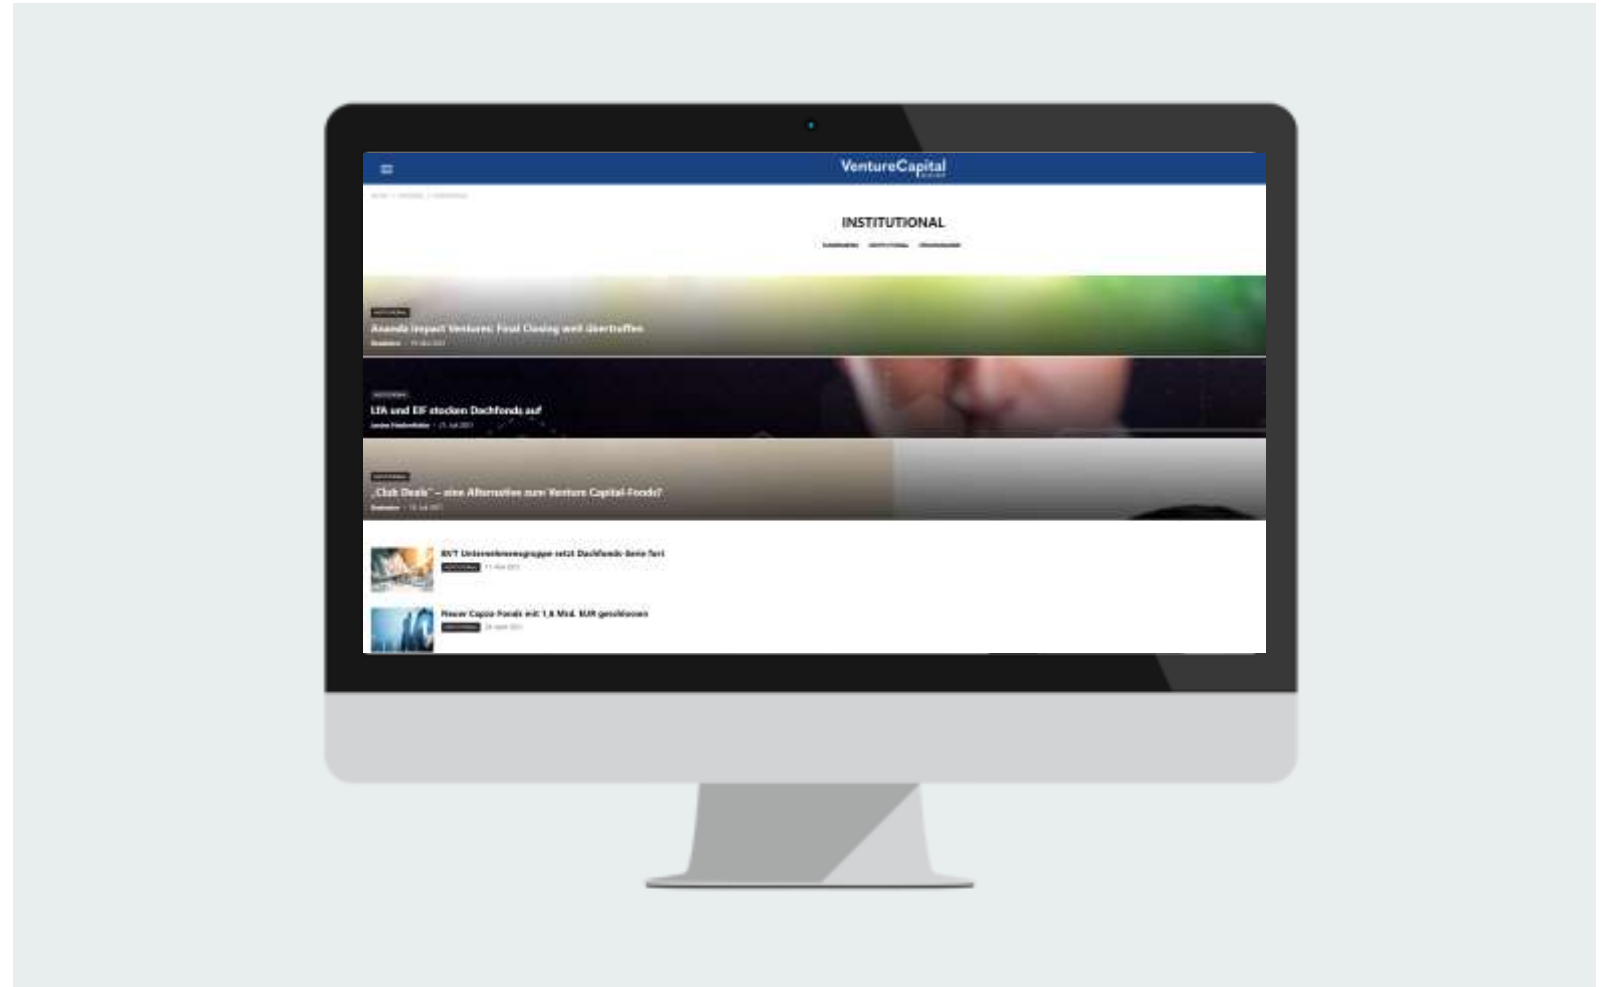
VentureCapital

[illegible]

INSTITUTIONAL

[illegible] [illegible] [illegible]

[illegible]
Ananda Impact Ventures: Final Closing weit übertroffen
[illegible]

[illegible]
LfA und EIF stocken Dachfonds auf
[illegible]

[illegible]
„Club Deals" – eine Alternative zum Venture Capital-Fonds?
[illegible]

BVT Unternehmensgruppe setzt Dachfonds-Serie fort
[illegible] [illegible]

Neuer Capza-Fonds mit 1,6 Mrd. EUR geschlossen
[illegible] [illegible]